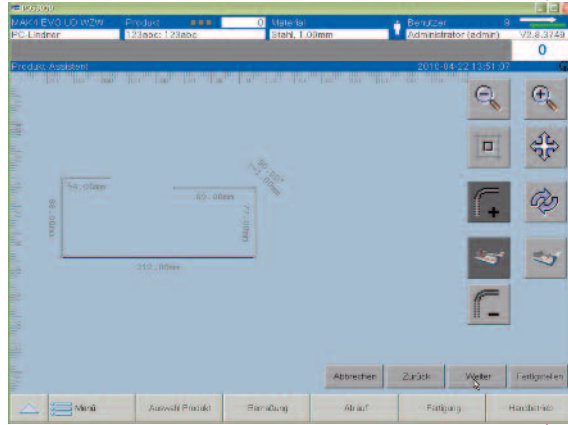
PC 2000
MAKI EVO LO WZW
Product
0
Material
Benutzer
8
PC Lindner
123abc: 123abc
Stahl, 1.00mm
Administrator (admin)
V2.8.3749
0
Product Assistent
2016-04-22 13:51:07
56.00mm
85.00mm
80.00mm
77.00mm
212.00mm
Abbrechen
Zurück
Weiter
Fertigstellen
Menü
Auswahl Produkt
Bemaßung
Ablauf
Fertigung
Handbetrieb